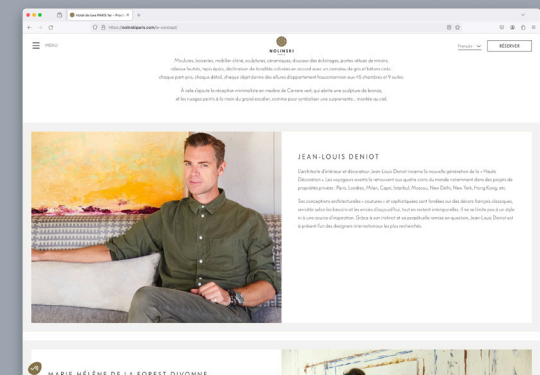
Hôtel de Luxe PARIS 7e - Proch...

https://molinieparis.com/le-concept/

MENU

MOLINIERI

Français

RÉSERVER

Moulures, boiseries, mobilier chiné, sculptures, céramiques, douceur des éclairages, portes vitrées de miroirs, rideaux feutrés, tapis doux, déclinaison de tonalités colorées en accord avec un camaïeu de gris et bétons cirés: chaque part-pris, chaque détail, chaque objet donne des allures d'appartement haussmannien aux 45 chambres et 9 suites.

A cela s'ajoute la réception minimaliste en madrier de Cervene vert, qui abrite une sculpture de bronze, et les nuages peints à la main du grand escalier, comme pour symboliser une suspension... montée au ciel.

JEAN-LOUIS DENIOT

L'architecte d'intérieur et décorateur Jean-Louis Deniot incarne la nouvelle génération de la « Haute Décoration ». Les voyageurs avertis le retrouvent aux quatre coins du monde notamment dans des projets de propriétés privées : Paris, Londres, Milan, Capri, Istanbul, Moscou, New Delhi, New York, Hong Kong, etc.

Ses conceptions architecturales « couture » et sophistiquées sont fondées sur des décors français classiques, sensible selon les besoins et les envies d'aujourd'hui, tout en restant intemporelles. Il ne se limite pas à un style ni à une source d'inspiration. Grâce à son instinct et sa perpétuelle remise en question, Jean-Louis Deniot est à présent l'un des designers internationaux les plus recherchés.

MARIE-HÉLÈNE DE LA FOREST DIVONNE